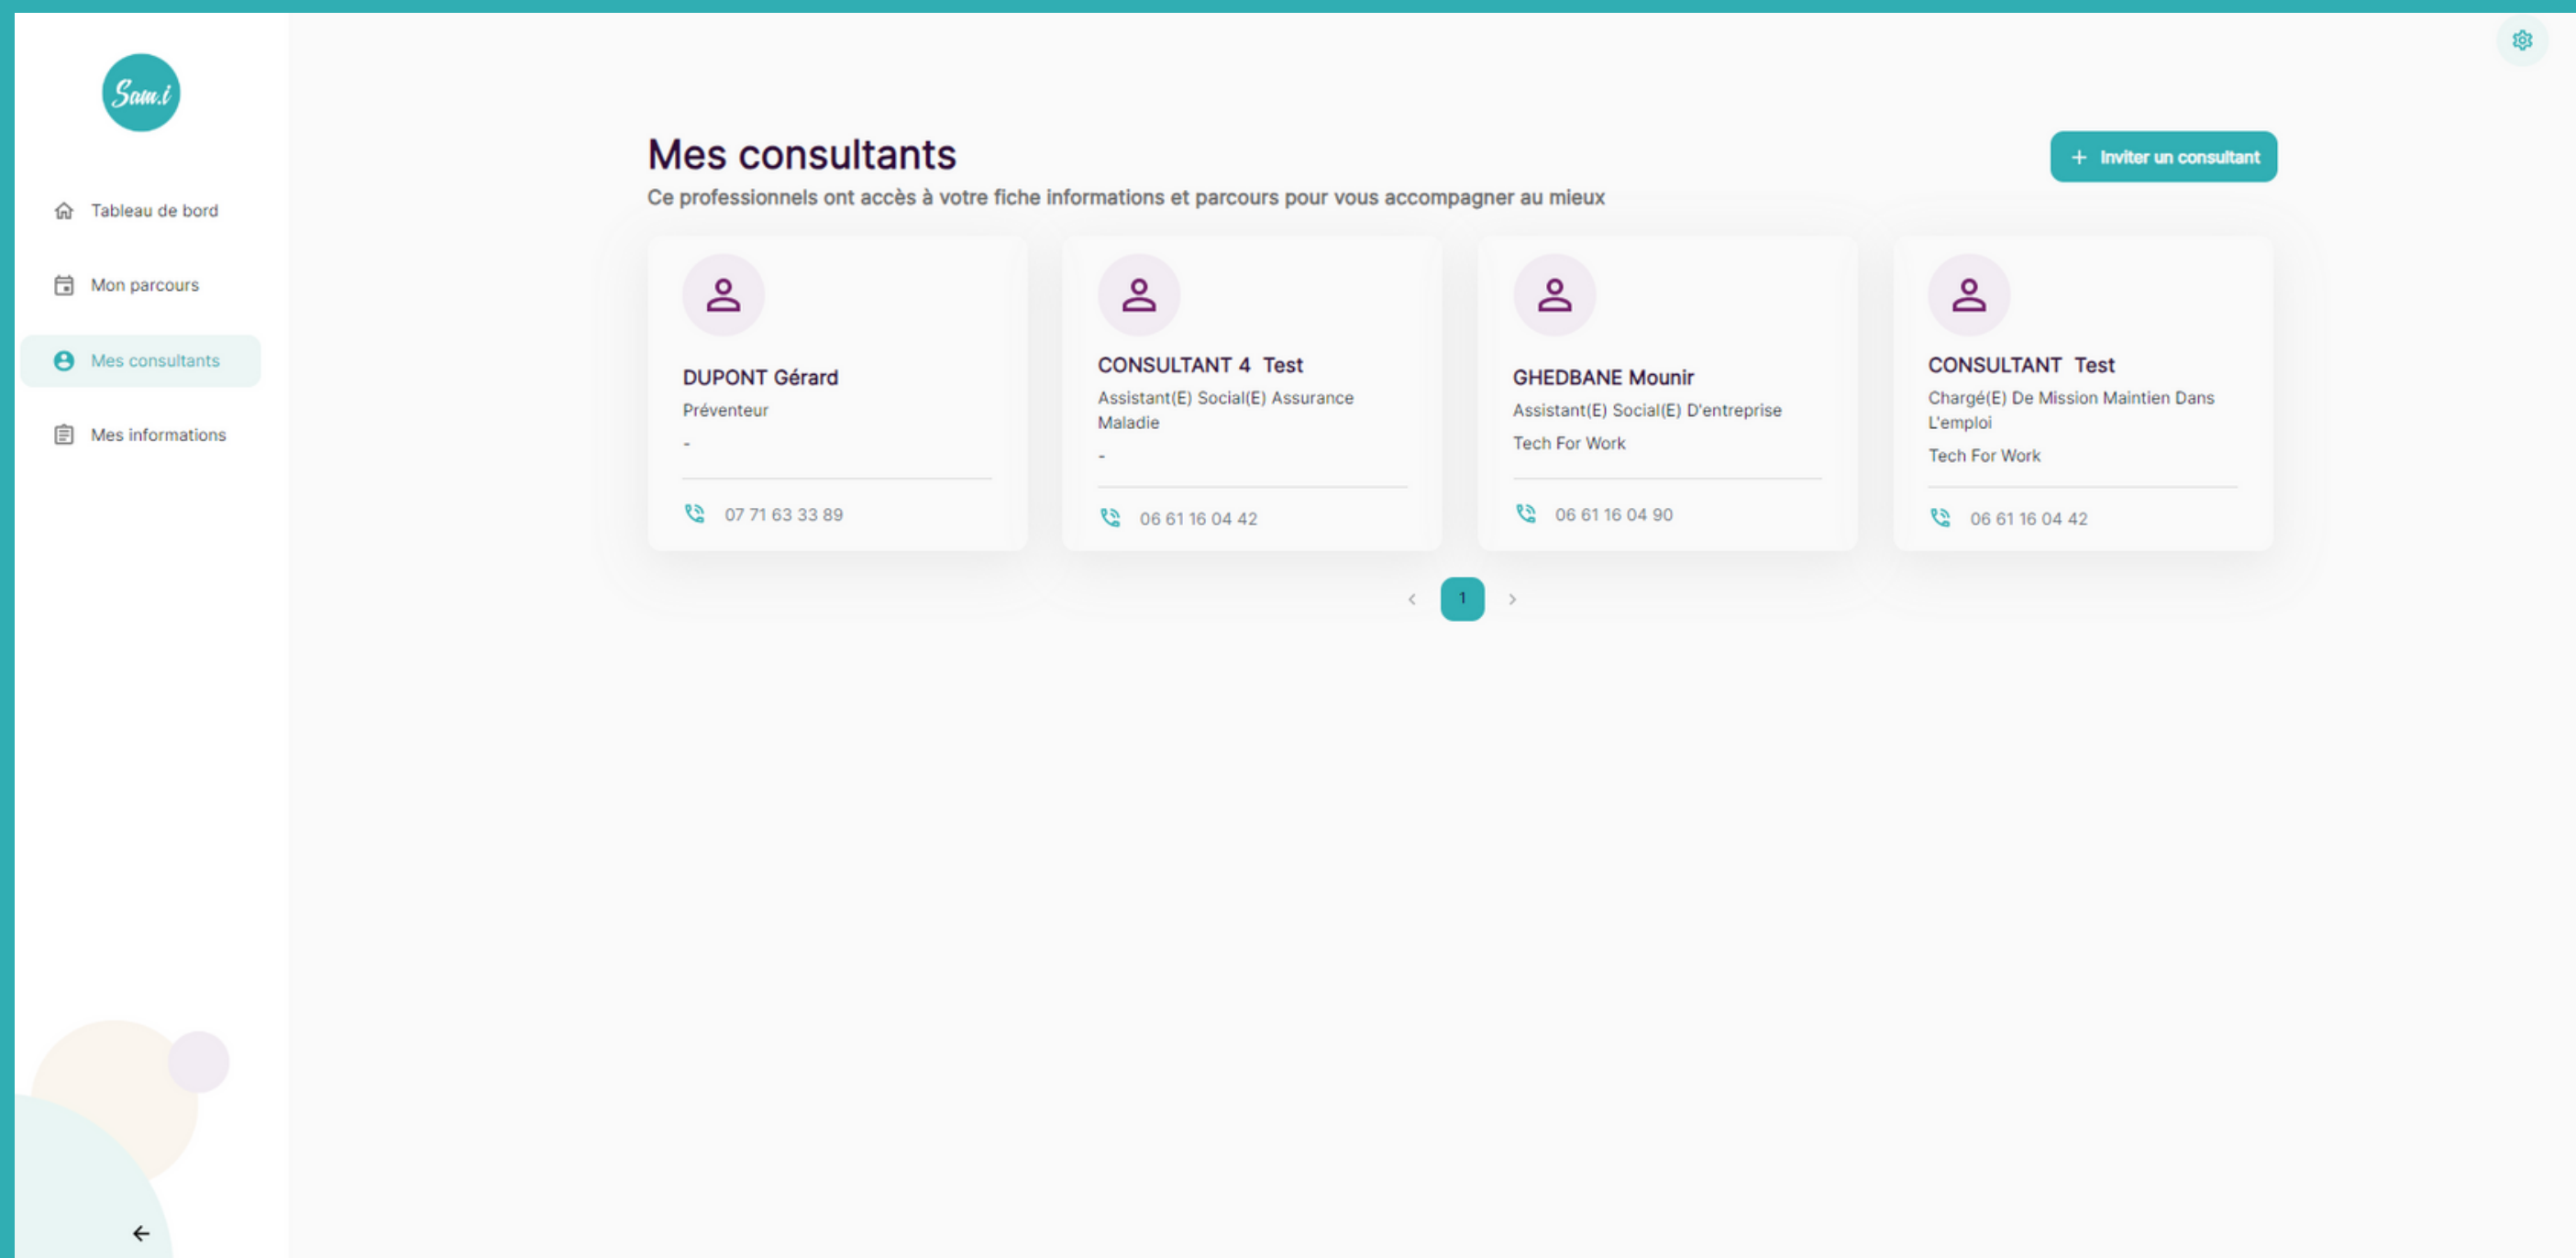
Sam.i

Tableau de bord

Mon parcours

Mes consultants

Mes informations

Mes consultants

Ce professionnels ont accès à votre fiche informations et parcours pour vous accompagner au mieux

+ Inviter un consultant

DUPONT Gérard
Préventeur
-
07 71 63 33 89

CONSULTANT 4 Test
Assistant(E) Social(E) Assurance Maladie
-
06 61 16 04 42

GHEDBANE Mounir
Assistant(E) Social(E) D'entreprise
Tech For Work
06 61 16 04 90

CONSULTANT Test
Chargé(E) De Mission Maintien Dans L'emploi
Tech For Work
06 61 16 04 42

‹ 1 ›